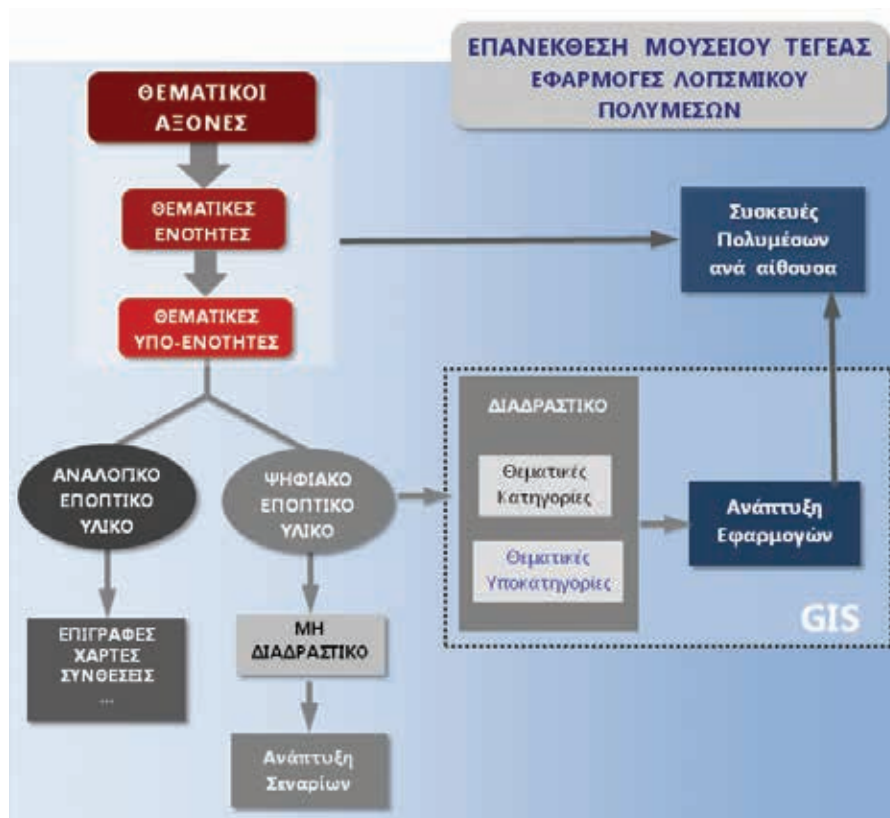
ΕΠΑΝΕΚΘΕΣΗ ΜΟΥΣΕΙΟΥ ΤΕΓΕΑΣ
ΕΦΑΡΜΟΓΕΣ ΛΟΓΙΣΜΙΚΟΥ
ΠΟΛΥΜΕΣΩΝ

ΘΕΜΑΤΙΚΟΙ ΑΞΟΝΕΣ

ΘΕΜΑΤΙΚΕΣ ΕΝΟΤΗΤΕΣ

ΘΕΜΑΤΙΚΕΣ ΥΠΟ-ΕΝΟΤΗΤΕΣ

Συσκευές Πολυμέσων ανά αίθουσα

ΔΙΑΔΡΑΣΤΙΚΟ

Θεματικές Κατηγορίες

Θεματικές Υποκατηγορίες

Ανάπτυξη Εφαρμογών

GIS

ΑΝΑΛΟΓΙΚΟ ΕΠΟΠΤΙΚΟ ΥΛΙΚΟ

ΨΗΦΙΑΚΟ ΕΠΟΠΤΙΚΟ ΥΛΙΚΟ

ΕΠΙΓΡΑΦΕΣ ΧΑΡΤΕΣ ΣΥΝΘΕΣΕΙΣ ...

ΜΗ ΔΙΑΔΡΑΣΤΙΚΟ

Ανάπτυξη Σεναρίων